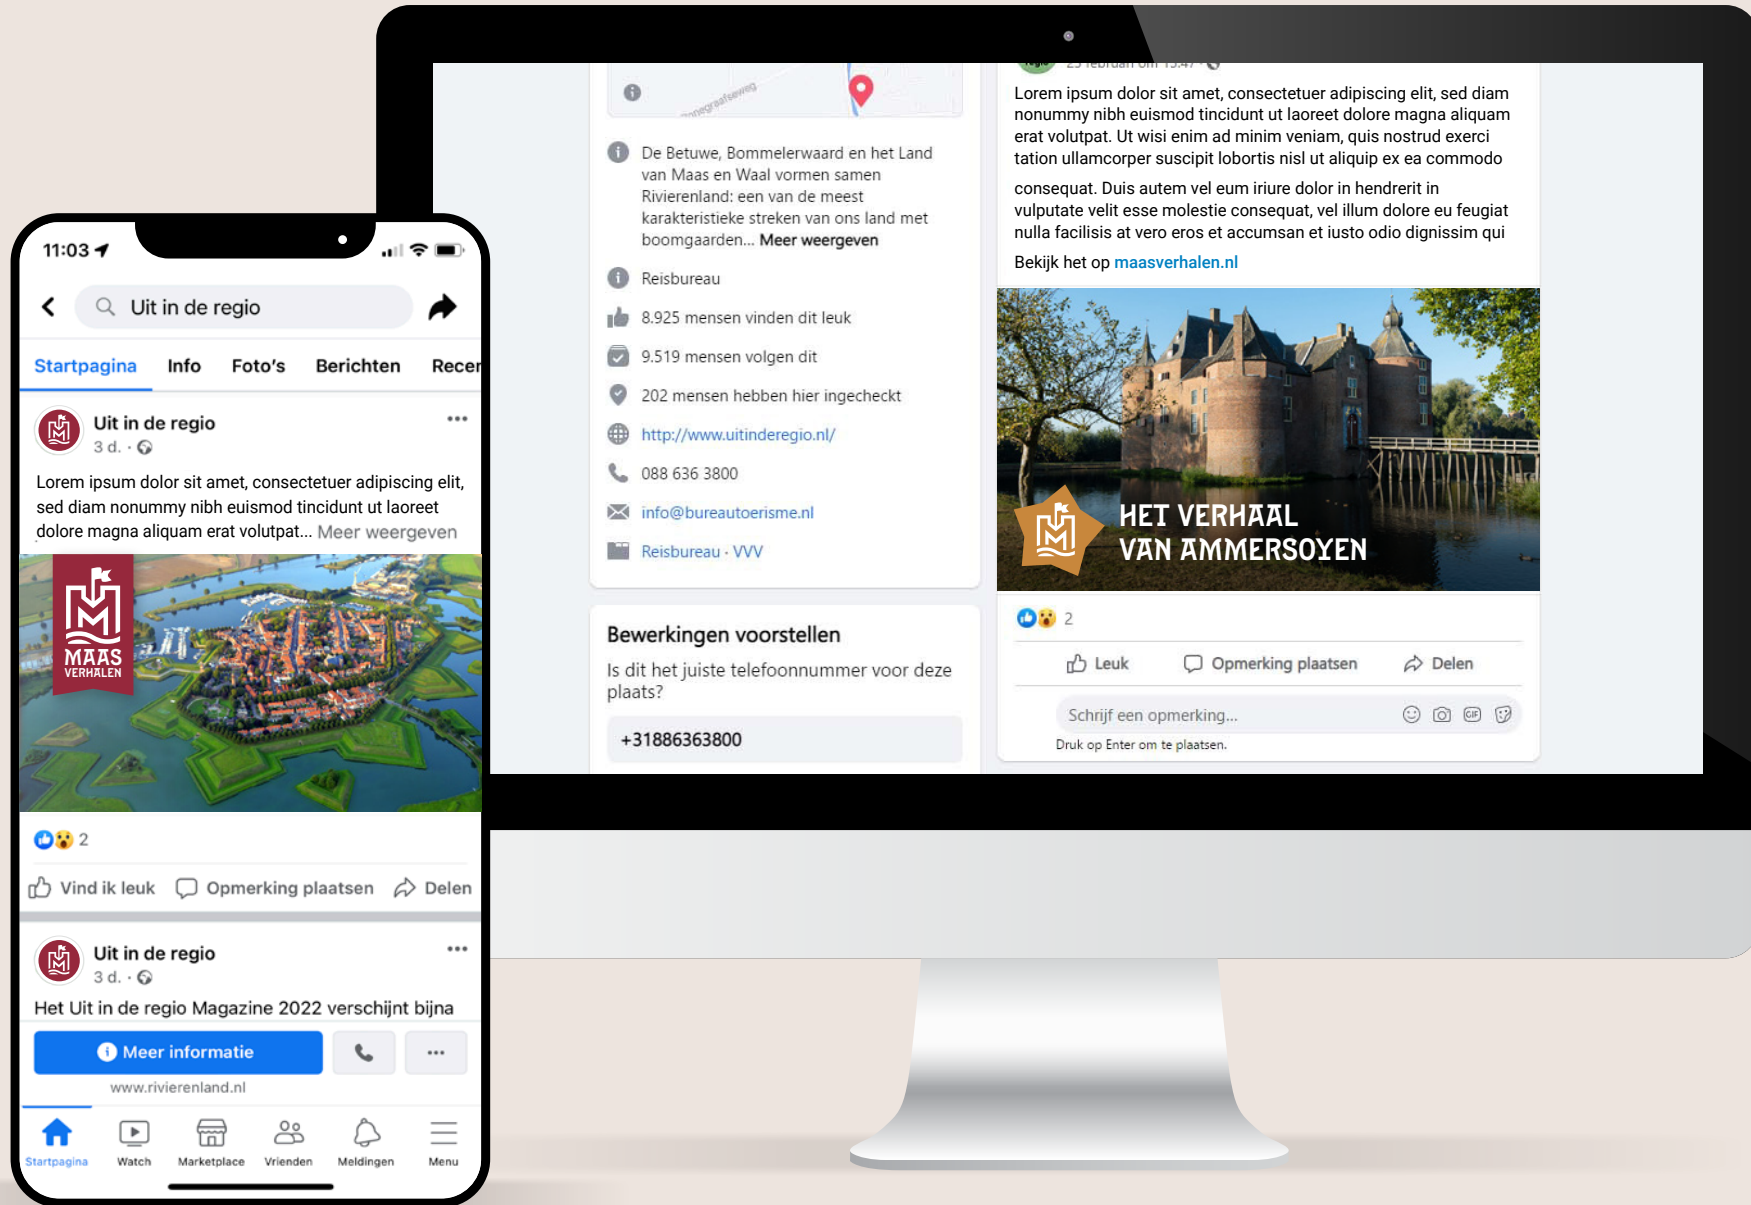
De Betuwe, Bommelerwaard en het Land van Maas en Waal vormen samen Rivierenland: een van de meest karakteristieke streken van ons land met boomgaarden... Meer weergeven

Reisbureau

8.925 mensen vinden dit leuk

9.519 mensen volgen dit

202 mensen hebben hier ingecheckt

http://www.uitinderegio.nl/

088 636 3800

info@bureautoerisme.nl

Reisbureau · VVV

Bewerkingen voorstellen

Is dit het juiste telefoonnummer voor deze plaats?

+31886363800

Lorem ipsum dolor sit amet, consectetuer adipiscing elit, sed diam nonummy nibh euismod tincidunt ut laoreet dolore magna aliquam erat volutpat. Ut wisi enim ad minim veniam, quis nostrud exerci tation ullamcorper suscipit lobortis nisl ut aliquip ex ea commodo

consequat. Duis autem vel eum iriure dolor in hendrerit in vulputate velit esse molestie consequat, vel illum dolore eu feugiat nulla facilisis at vero eros et accumsan et iusto odio dignissim qui

Bekijk het op maasverhalen.nl

HET VERHAAL VAN AMMERSOYEN

2

Leuk Opmerking plaatsen Delen

Schrijf een opmerking...

Druk op Enter om te plaatsen.

11:03

Uit in de regio

Startpagina Info Foto's Berichten Recer

Uit in de regio
3 d. ·

Lorem ipsum dolor sit amet, consectetuer adipiscing elit, sed diam nonummy nibh euismod tincidunt ut laoreet dolore magna aliquam erat volutpat... Meer weergeven

MAAS VERHALEN

2

Vind ik leuk Opmerking plaatsen Delen

Uit in de regio
3 d. ·

Het Uit in de regio Magazine 2022 verschijnt bijna

Meer informatie

www.rivierenland.nl

Startpagina Watch Marketplace Vrienden Meldingen Menu